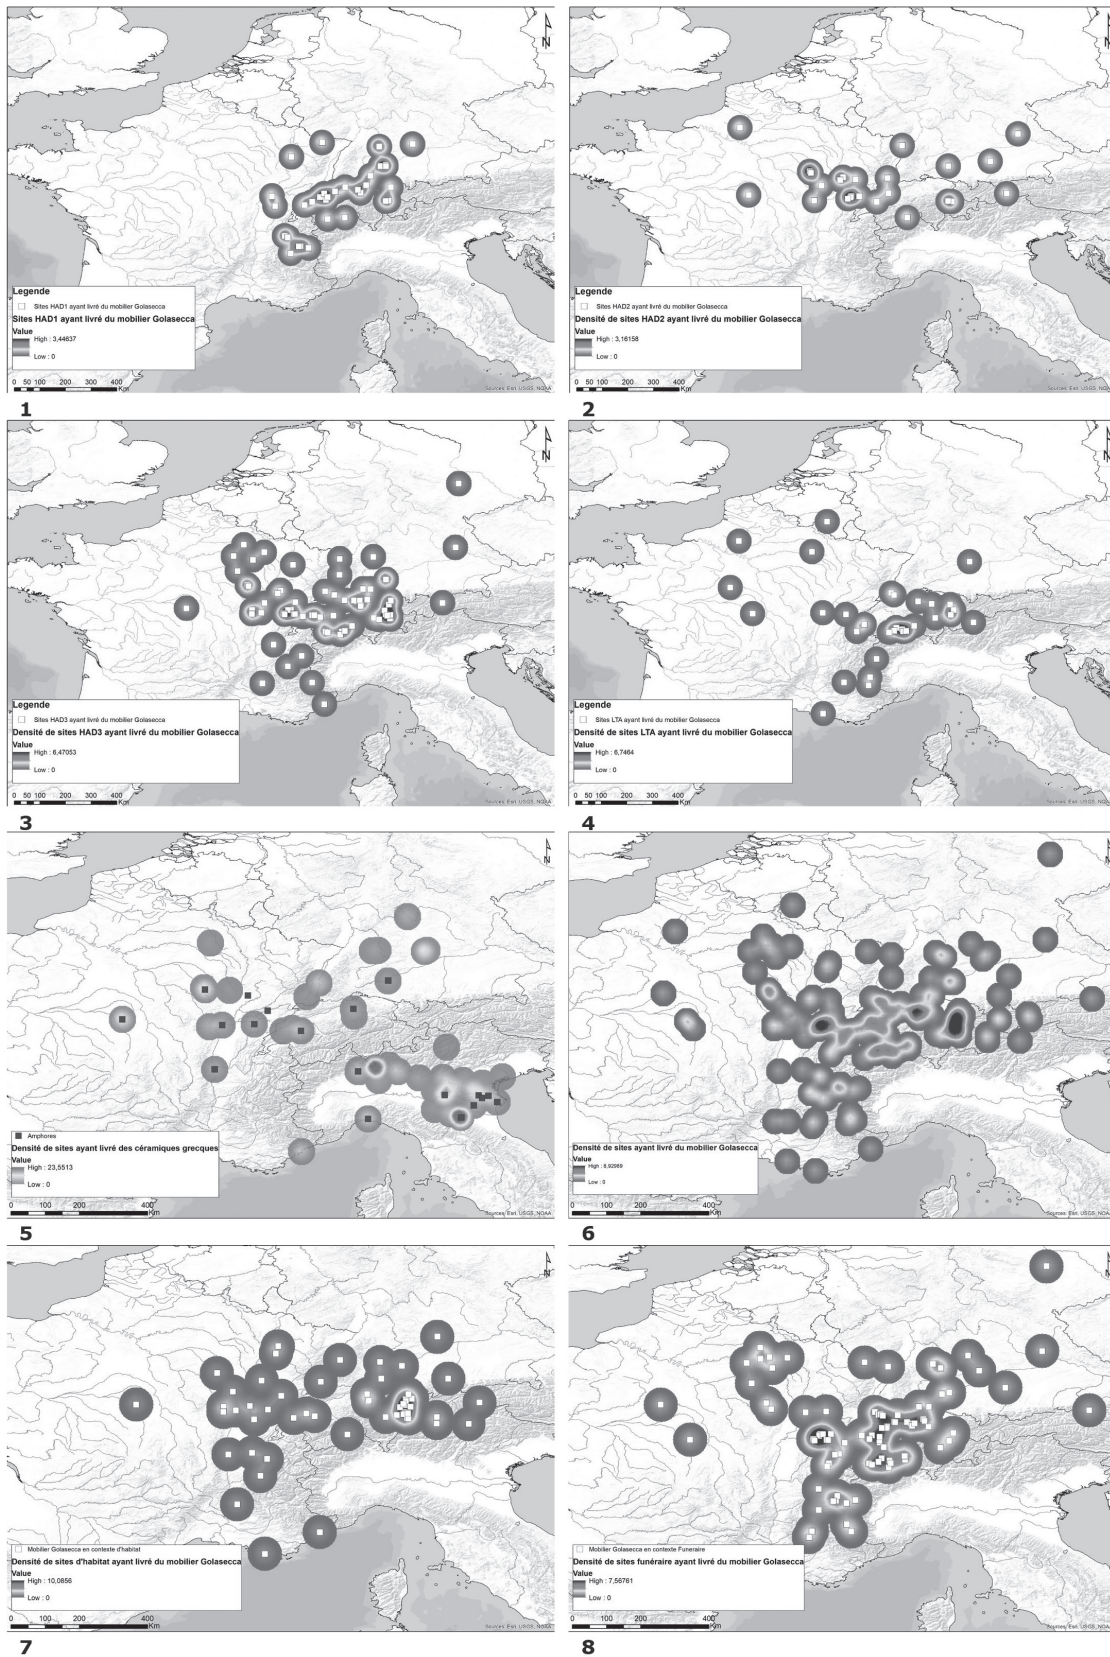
N

Legende
Sites HAD1 ayant livré du mobilier Golasecca
Sites HAD1 ayant livré du mobilier Golasecca
Value
High : 3,44637
Low : 0
0 50 100 200 300 400 Km
Sources: Esri, USGS, NOAA

1

N

Legende
Sites HAD2 ayant livré du mobilier Golasecca
Densité de sites HAD2 ayant livré du mobilier Golasecca
Value
High : 3,16158
Low : 0
0 50 100 200 300 400 Km
Sources: Esri, USGS, NOAA

2

N

Legende
Sites HAD3 ayant livré du mobilier Golasecca
Densité de sites HAD3 ayant livré du mobilier Golasecca
Value
High : 6,47053
Low : 0
0 50 100 200 300 400 Km
Sources: Esri, USGS, NOAA

3

N

Legende
Sites LTA ayant livré du mobilier Golasecca
Densité de sites LTA ayant livré du mobilier Golasecca
Value
High : 6,7464
Low : 0
0 50 100 200 300 400 Km
Sources: Esri, USGS, NOAA

4

Amphores
Densité de sites ayant livré des céramiques grecques
Value
High : 23,5513
Low : 0
0 100 200 400 Km
Sources: Esri, USGS, NOAA

5

Densité de sites ayant livré du mobilier Golasecca
Value
High : 8,92989
Low : 0
0 100 200 400 Km
Sources: Esri, USGS, NOAA

6

Mobilier Golasecca en contexte d'habitat
Densité de sites d'habitat ayant livré du mobilier Golasecca
Value
High : 10,0856
Low : 0
0 100 200 400 Km
Sources: Esri, USGS, NOAA

7

Mobilier Golasecca en contexte Funeraire
Densité de sites funéraire ayant livré du mobilier Golasecca
Value
High : 7,56761
Low : 0
0 100 200 400 Km
Sources: Esri, USGS, NOAA

8